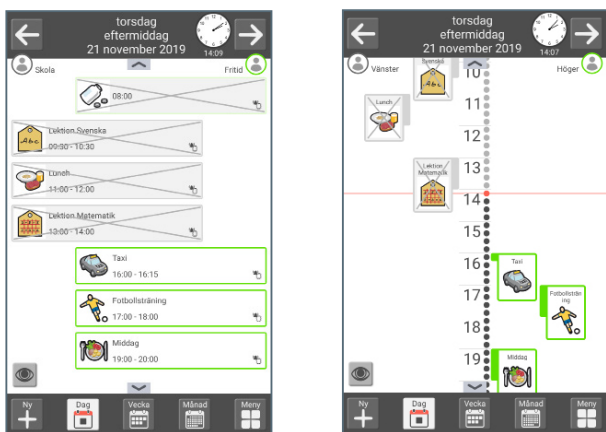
torsdag
eftermiddag
21 november 2019

14:09

Skola

Fritid

08:00

Lektion Svenska
09:30 - 10:30

Lunch
11:00 - 12:00

Lektion Matematik
13:00 - 14:00

Taxi
16:00 - 16:15

Fotbollsträning
17:00 - 18:00

Middag
19:00 - 20:00

Ny

Dag

Vecka

Månad

Meny

torsdag
eftermiddag
21 november 2019

14:07

Vänster

Svenska

Höger

10

Lunch

11

12

Lektion Matematik

13

14

15

16

Taxi

17

Fotbollsträning

18

19

Middag

Ny

Dag

Vecka

Månad

Meny